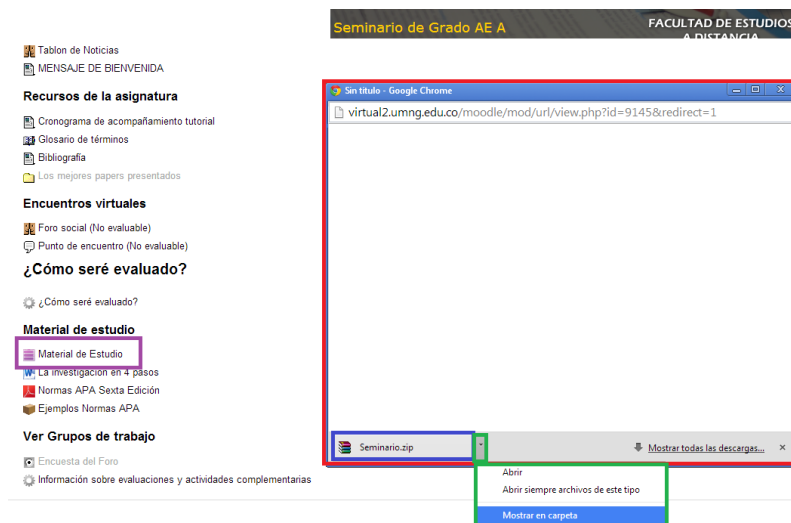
Seminario de Grado AE A

FACULTAD DE ESTUDIOS A DISTANCIA

Tablon de Noticias
MENSAJE DE BIENVENIDA

Recursos de la asignatura

Cronograma de acompañamiento tutorial
Glosario de términos
Bibliografía
Los mejores papers presentados

Encuentros virtuales

Foro social (No evaluable)
Punto de encuentro (No evaluable)

¿Cómo seré evaluado?

¿Cómo seré evaluado?

Material de estudio

Material de Estudio
La investigación en 4 pasos
Normas APA Sexta Edición
Ejemplos Normas APA

Ver Grupos de trabajo

Encuesta del Foro
Información sobre evaluaciones y actividades complementarias

Sin título - Google Chrome

virtual2.umng.edu.co/moodle/mod/url/view.php?id=9145&redirect=1

Seminario.zip

Mostrar todas las descargas...

Abrir
Abrir siempre archivos de este tipo
Mostrar en carpeta